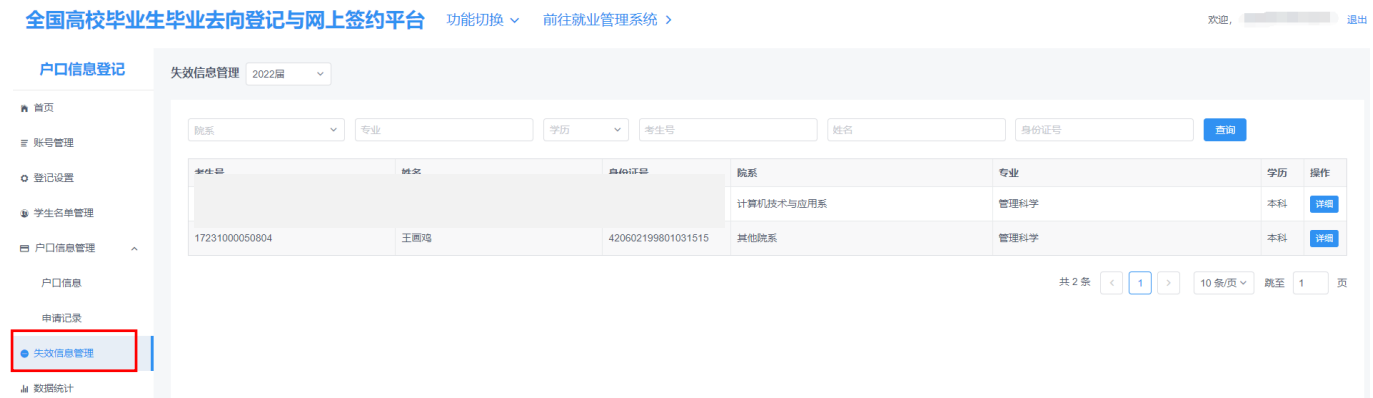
全国高校毕业生毕业去向登记与网上签约平台 功能切换 ⌄ 前往就业管理系统 ›

欢迎, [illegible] 退出

户口信息登记

首页

账号管理

登记设置

学生名单管理

户口信息管理

户口信息

申请记录

失效信息管理

数据统计

失效信息管理 2022届

院系 专业 学历 考生号 姓名 身份证号 查询

| 考生号 | 姓名 | 身份证号 | 院系 | 专业 | 学历 | 操作 |
|---|---|---|---|---|---|---|
| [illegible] | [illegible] | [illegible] | 计算机技术与应用系 | 管理科学 | 本科 | 详细 |
| 17231000050804 | 王画鸡 | 420602199801031515 | 其他院系 | 管理科学 | 本科 | 详细 |

共 2 条 ‹ 1 › 10 条/页 跳至 1 页